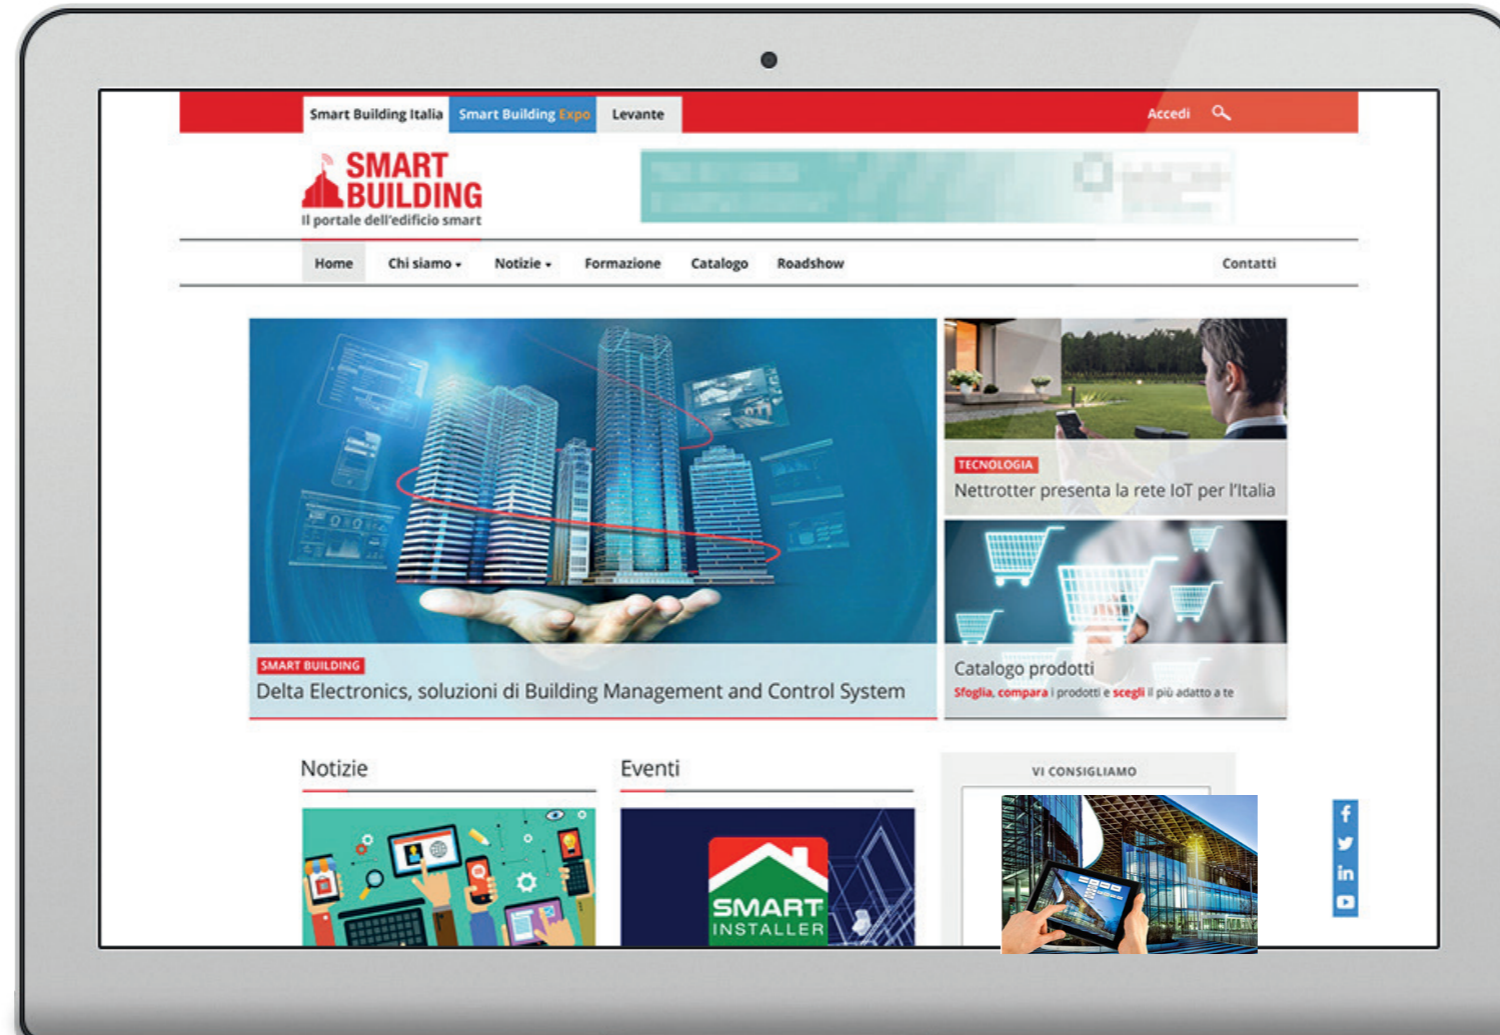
Smart Building Italia Smart Building Expo Levante

Accedi

SMART BUILDING
Il portale dell'edificio smart

Home Chi siamo Notizie Formazione Catalogo Roadshow Contatti

SMART BUILDING
Delta Electronics, soluzioni di Building Management and Control System

TECNOLOGIA
Nettrotter presenta la rete IoT per l'Italia

Catalogo prodotti
Sfoglia, compara i prodotti e scegli il più adatto a te

Notizie

Eventi

VI CONSIGLIAMO

SMART INSTALLER